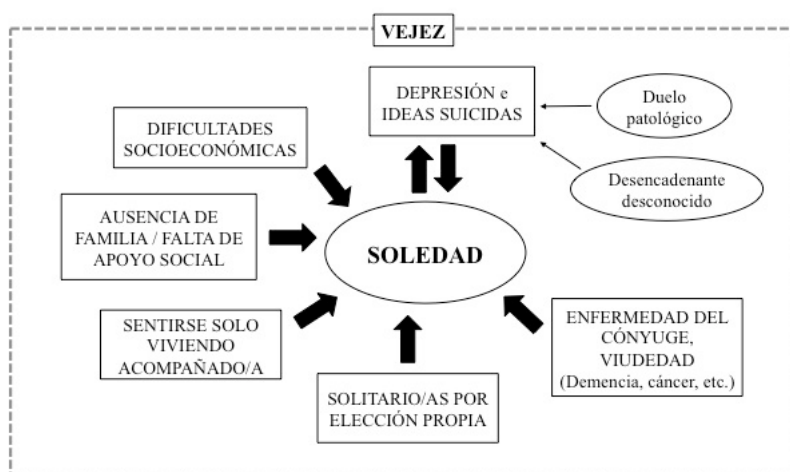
VEJEZ

DEPRESIÓN e IDEAS SUICIDAS

Duelo patológico

Desencadenante desconocido

DIFICULTADES SOCIOECONÓMICAS

AUSENCIA DE FAMILIA / FALTA DE APOYO SOCIAL

SOLEDAD

SENTIRSE SOLO VIVIENDO ACOMPAÑADO/A

SOLITARIO/AS POR ELECCIÓN PROPIA

ENFERMEDAD DEL CÓNYUGE, VIUDEDAD (Demencia, cáncer, etc.)